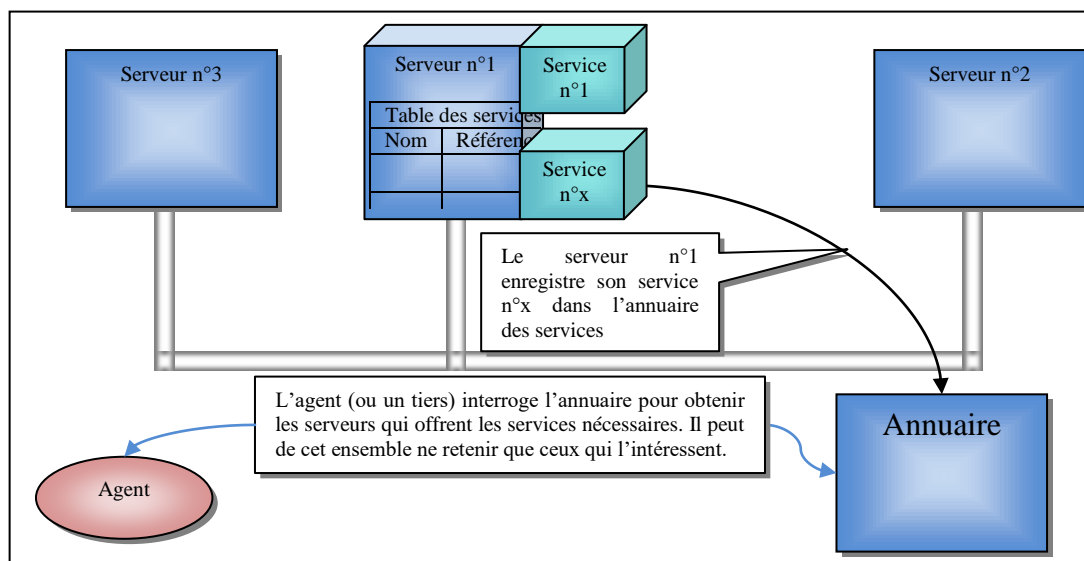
Serveur n°3

Serveur n°1

Service n°1

Table des services

| Nom | Référen |
|---|---|
| | |
| | |

Service n°x

Serveur n°2

Le serveur n°1 enregistre son service n°x dans l'annuaire des services

L'agent (ou un tiers) interroge l'annuaire pour obtenir les serveurs qui offrent les services nécessaires. Il peut de cet ensemble ne retenir que ceux qui l'intéressent.

Annuaire

Agent